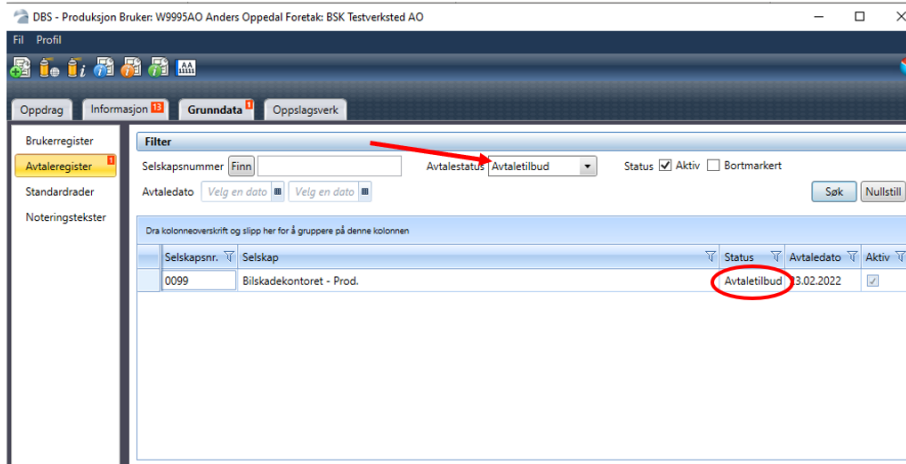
DBS - Produksjon Bruker: W9995AO Anders Oppedal Foretak: BSK Testverksted AO

Fil Profil

Oppdrag Informasjon 13 Grunndata 1 Oppslagsverk

Brukerregister
Avtaleregister 1
Standardrader
Noteringstekster

Filter

Selskapsnummer Finn

Avtalestatus Avtaletilbud

Status ☑ Aktiv ☐ Bortmarkert

Avtaledato Velg en dato Velg en dato

Søk Nullstill

Dra kolonneoverskrift og slipp her for å gruppere på denne kolonnen

| Selskapsnr. | Selskap | Status | Avtaledato | Aktiv |
|---|---|---|---|---|
| 0099 | Bilskadekontoret - Prod. | Avtaletilbud | 03.02.2022 | ☑ |